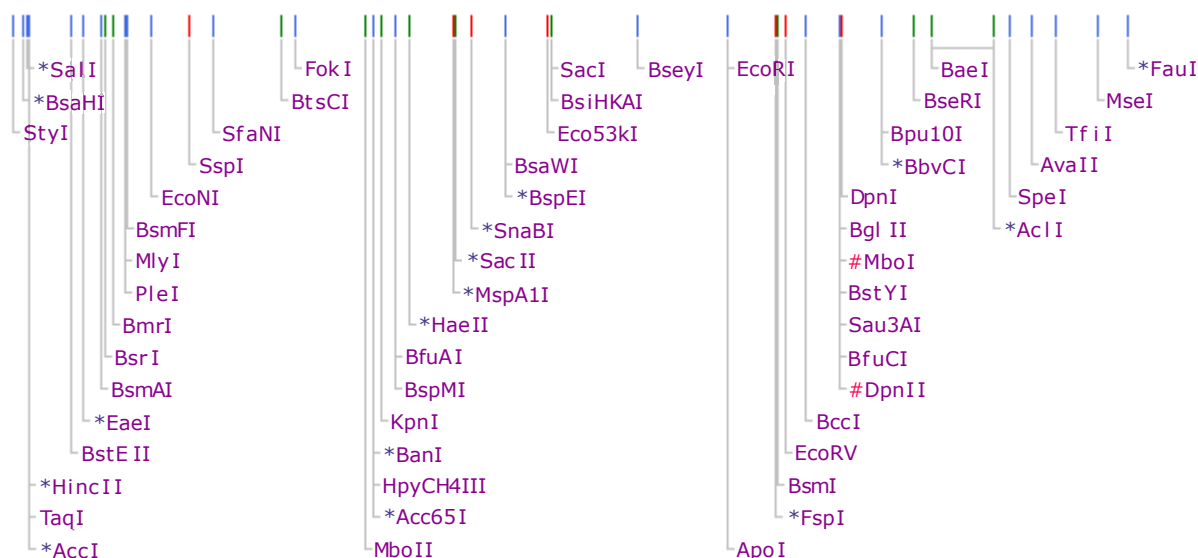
*SalI
*BsaHI
StyI
FokI
BtsCI
SfaNI
SspI
EcoNI
BsmFI
MlyI
PleI
BmrI
BsrI
BsmAI
*EaeI
BstEII
*HincII
TaqI
*AccI
SacI
BsiHKAI
Eco53kI
BseyI
BsaWI
*BspEI
*SnaBI
*SacII
*MspA1I
*HaeII
BfuAI
BspMI
KpnI
*BanI
HpyCH4III
*Acc65I
MboII
EcoRI
BaeI
*FauI
BseRI
MseI
Bpu10I
TfiI
*BbvCI
AvaII
DpnI
SpeI
BglII
*AclI
#MboI
BstYI
Sau3AI
BfuCI
#DpnII
BccI
EcoRV
BsmI
*FspI
ApoI